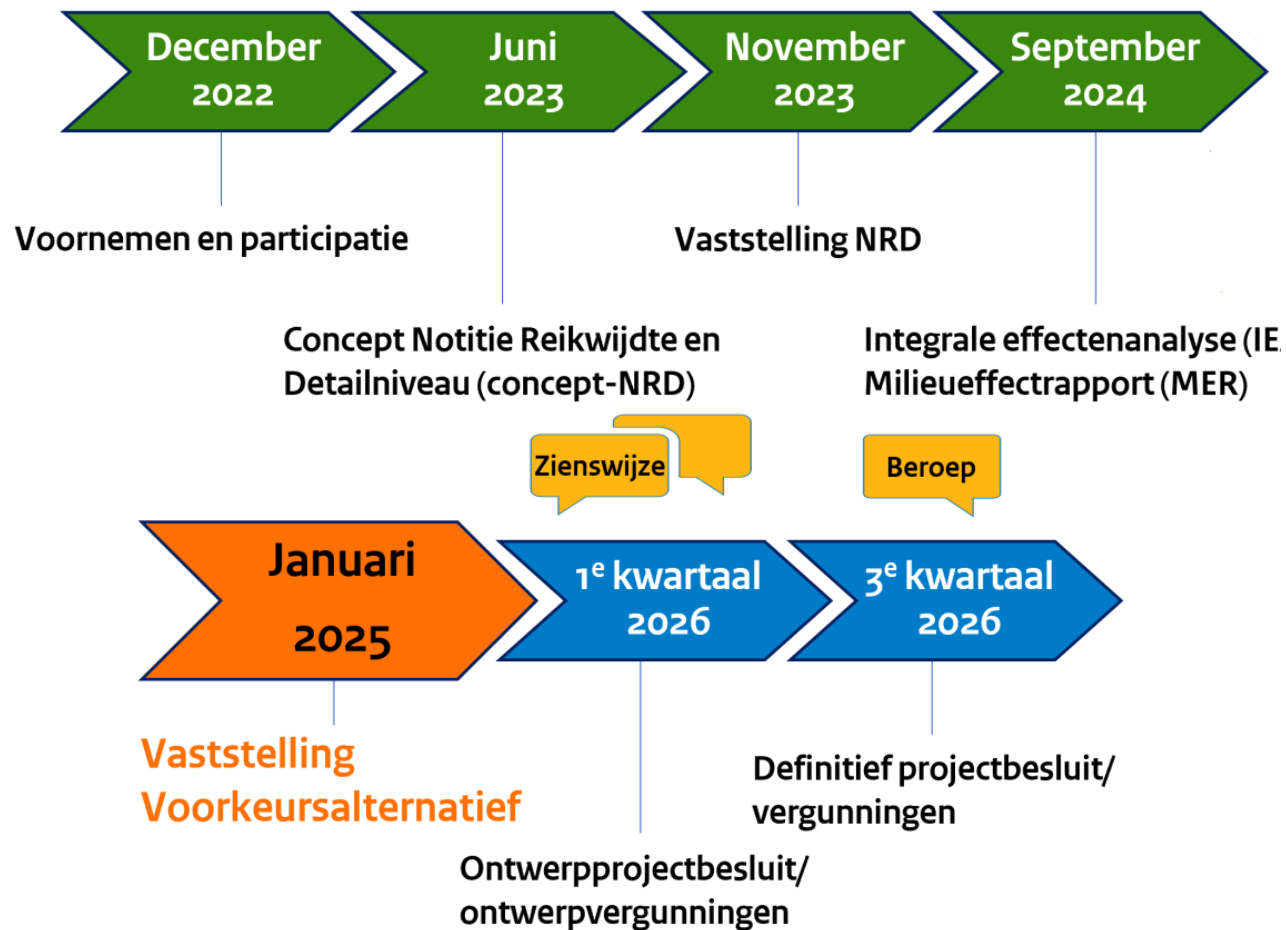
December 2022

Juni 2023

November 2023

September 2024

Voornemen en participatie

Vaststelling NRD

Concept Notitie Reikwijdte en Detailniveau (concept-NRD)

Integrale effectenanalyse (IE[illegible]
Milieueffectrapport (MER)

Zienswijze

Beroep

Januari 2025

$1^e$ kwartaal 2026

$3^e$ kwartaal 2026

Vaststelling Voorkeursalternatief

Definitief projectbesluit/ vergunningen

Ontwerpprojectbesluit/ ontwerpvergunningen